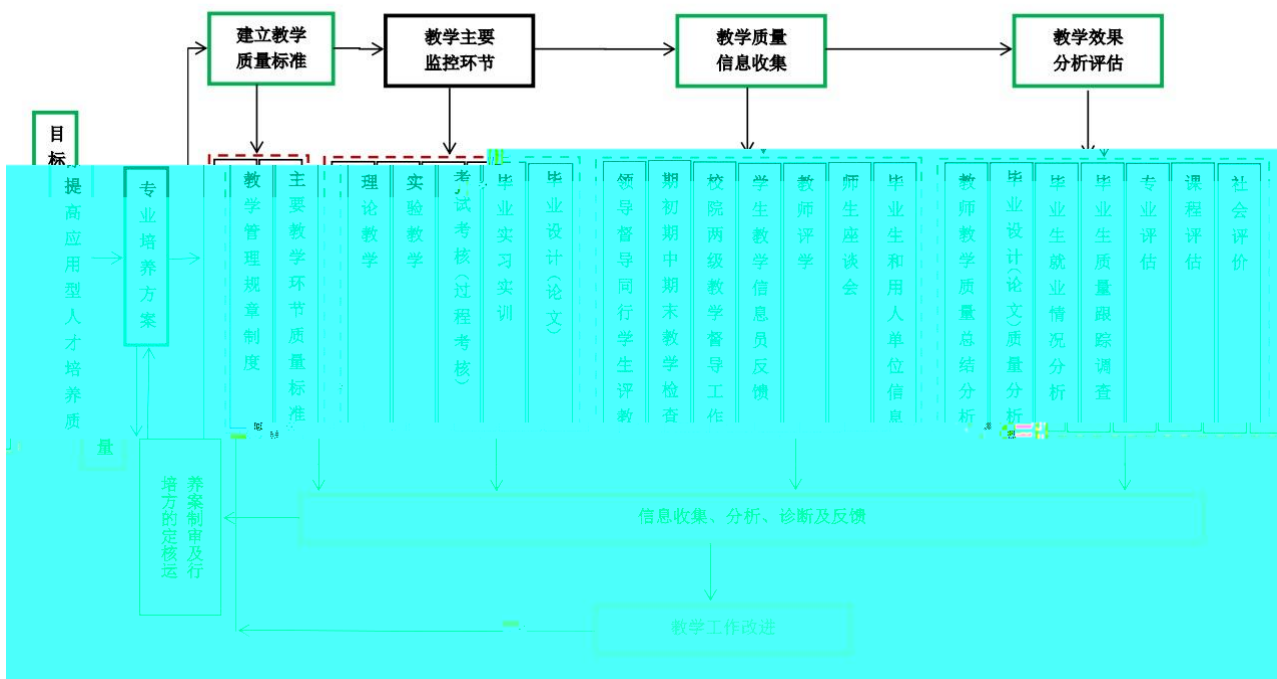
建立教学质量标准

教学主要监控环节

教学质量信息收集

教学效果分析评估

目标

提高应用型人才培养质量

专业培养方案

教学管理规章制度

主要教学环节质量标准

理论教学

实验教学

考试考核(过程考核)

毕业实习实训

毕业设计(论文)

领导督导同行学生评教

期初期中期末教学检查

校院两级教学督导工作

学生教学信息员反馈

教师评学

师生座谈会

毕业生和用人单位信息

教师教学质量总结分析

毕业设计(论文)质量分析

毕业生就业情况分析

毕业生质量跟踪调查

专业评估

课程评估

社会评价

培养方案的制定审核及运行

信息收集、分析、诊断及反馈

教学工作改进